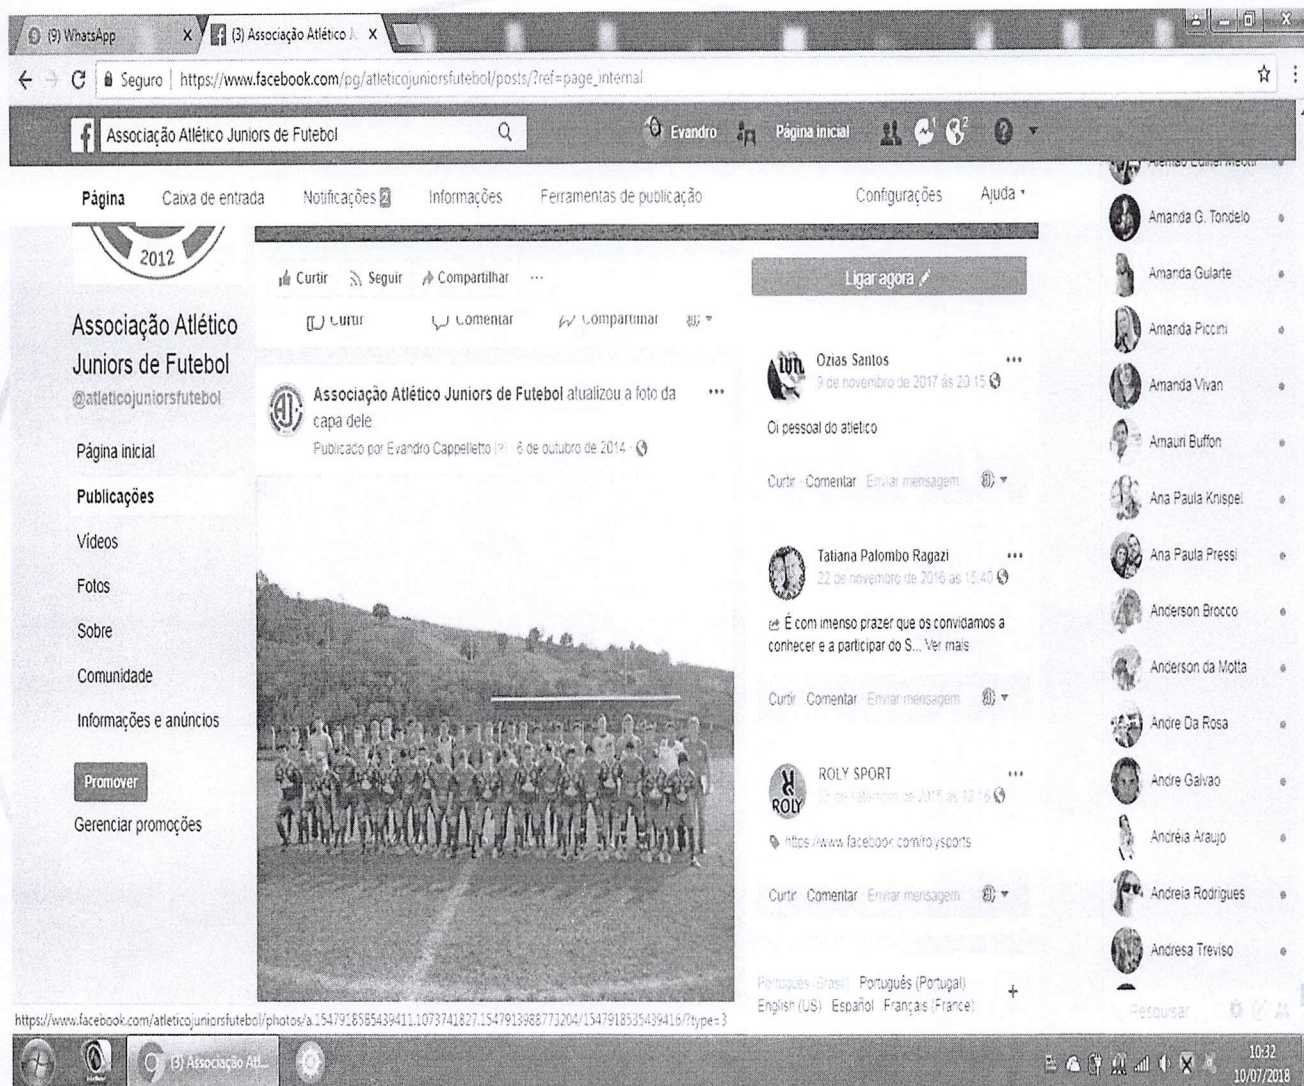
(9) WhatsApp
(3) Associação Atlético J
Seguro | https://www.facebook.com/pg/atleticojuniorsfutebol/posts/?ref=page_internal

Associação Atlético Juniors de Futebol
Evandro
Página inicial

Página
Caixa de entrada
Notificações 2
Informações
Ferramentas de publicação
Configurações
Ajuda

2012

Curtir
Seguir
Compartilhar
...
Ligar agora

Curtir
Comentar
Compartilhar

Associação Atlético Juniors de Futebol
@atleticojuniorsfutebol

Página inicial
Publicações
Vídeos
Fotos
Sobre
Comunidade
Informações e anúncios
Promover
Gerenciar promoções

Associação Atlético Juniors de Futebol atualizou a foto da capa dele.
Publicado por Evandro Cappelletto [?] · 6 de outubro de 2014 ·

Ozias Santos
9 de novembro de 2017 às 20:15
Oi pessoal do atletico
Curtir · Comentar · Enviar mensagem

Tatiana Palombo Ragazi
22 de novembro de 2016 às 15:40
É com imenso prazer que os convidamos a conhecer e a participar do S... Ver mais
Curtir · Comentar · Enviar mensagem

ROLY SPORT
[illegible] de setembro de 2015 às 12:16
https://www.facebook.com/rolysports
Curtir · Comentar · Enviar mensagem

Português (Brasil) Português (Portugal)
English (US) Español Français (France)

Amanda G. Tondelo
Amanda Gularte
Amanda Piccini
Amanda Vivan
Amauri Buffon
Ana Paula Knispel
Ana Paula Pressi
Anderson Brocco
Anderson da Motta
Andre Da Rosa
Andre Galvao
Andréia Araujo
Andreia Rodrigues
Andresa Treviso
Pesquisar

https://www.facebook.com/atleticojuniorsfutebol/photos/a.1547918585439411.1073741827.1547913988773204/1547918535439416/?type=3

(3) Associação Atl...
10:32
10/07/2018